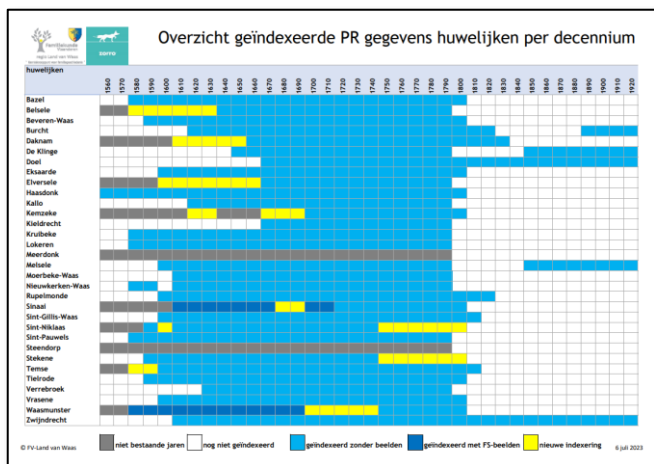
Familiekunde Vlaanderen regio Land van Waas

Overzicht geïndexeerde PR gegevens huwelijken per decennium

| huwelijken | 1560 | 1570 | 1580 | 1590 | 1600 | 1610 | 1620 | 1630 | 1640 | 1650 | 1660 | 1670 | 1680 | 1690 | 1700 | 1710 | 1720 | 1730 | 1740 | 1750 | 1760 | 1770 | 1780 | 1790 | 1800 | 1810 | 1820 | 1830 | 1840 | 1850 | 1860 | 1870 | 1880 | 1890 | 1900 | 1910 | 1920 |
|---|---|---|---|---|---|---|---|---|---|---|---|---|---|---|---|---|---|---|---|---|---|---|---|---|---|---|---|---|---|---|---|---|---|---|---|---|---|
| Bazel | | | | | | | | | | | | | | | | | | | | | | | | | | | | | | | | | | | | | |
| Belsele | | | | | | | | | | | | | | | | | | | | | | | | | | | | | | | | | | | | | |
| Beveren-Waas | | | | | | | | | | | | | | | | | | | | | | | | | | | | | | | | | | | | | |
| Burcht | | | | | | | | | | | | | | | | | | | | | | | | | | | | | | | | | | | | | |
| Daknam | | | | | | | | | | | | | | | | | | | | | | | | | | | | | | | | | | | | | |
| De Klinge | | | | | | | | | | | | | | | | | | | | | | | | | | | | | | | | | | | | | |
| Doel | | | | | | | | | | | | | | | | | | | | | | | | | | | | | | | | | | | | | |
| Eksaarde | | | | | | | | | | | | | | | | | | | | | | | | | | | | | | | | | | | | | |
| Elversele | | | | | | | | | | | | | | | | | | | | | | | | | | | | | | | | | | | | | |
| Haasdonk | | | | | | | | | | | | | | | | | | | | | | | | | | | | | | | | | | | | | |
| Kallo | | | | | | | | | | | | | | | | | | | | | | | | | | | | | | | | | | | | | |
| Kemzeke | | | | | | | | | | | | | | | | | | | | | | | | | | | | | | | | | | | | | |
| Kieldrecht | | | | | | | | | | | | | | | | | | | | | | | | | | | | | | | | | | | | | |
| Kruibeke | | | | | | | | | | | | | | | | | | | | | | | | | | | | | | | | | | | | | |
| Lokeren | | | | | | | | | | | | | | | | | | | | | | | | | | | | | | | | | | | | | |
| Meerdonk | | | | | | | | | | | | | | | | | | | | | | | | | | | | | | | | | | | | | |
| Melsele | | | | | | | | | | | | | | | | | | | | | | | | | | | | | | | | | | | | | |
| Moerbeke-Waas | | | | | | | | | | | | | | | | | | | | | | | | | | | | | | | | | | | | | |
| Nieuwkerken-Waas | | | | | | | | | | | | | | | | | | | | | | | | | | | | | | | | | | | | | |
| Rupelmonde | | | | | | | | | | | | | | | | | | | | | | | | | | | | | | | | | | | | | |
| Sinaai | | | | | | | | | | | | | | | | | | | | | | | | | | | | | | | | | | | | | |
| Sint-Gillis-Waas | | | | | | | | | | | | | | | | | | | | | | | | | | | | | | | | | | | | | |
| Sint-Niklaas | | | | | | | | | | | | | | | | | | | | | | | | | | | | | | | | | | | | | |
| Sint-Pauwels | | | | | | | | | | | | | | | | | | | | | | | | | | | | | | | | | | | | | |
| Steendorp | | | | | | | | | | | | | | | | | | | | | | | | | | | | | | | | | | | | | |
| Stekene | | | | | | | | | | | | | | | | | | | | | | | | | | | | | | | | | | | | | |
| Temse | | | | | | | | | | | | | | | | | | | | | | | | | | | | | | | | | | | | | |
| Tielrode | | | | | | | | | | | | | | | | | | | | | | | | | | | | | | | | | | | | | |
| Verrebroek | | | | | | | | | | | | | | | | | | | | | | | | | | | | | | | | | | | | | |
| Vrasene | | | | | | | | | | | | | | | | | | | | | | | | | | | | | | | | | | | | | |
| Waasmunster | | | | | | | | | | | | | | | | | | | | | | | | | | | | | | | | | | | | | |
| Zwijndrecht | | | | | | | | | | | | | | | | | | | | | | | | | | | | | | | | | | | | | |

© FV-Land van Waas   niet bestaande jaren   nog niet geïndexeerd   geïndexeerd zonder beelden   geïndexeerd met FS-beelden   nieuwe indexering   6 juli 2023